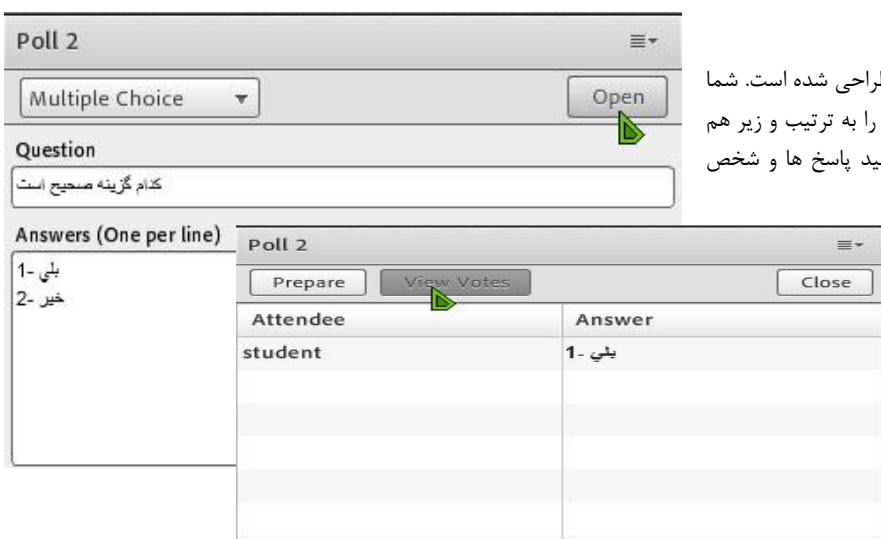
Poll 2

Multiple Choice

Open

Question

کدام گزینه صحیح است

Answers (One per line)

1- بلی
2- خیر

Poll 2

Prepare

View Votes

Close

| Attendee | Answer |
|---|---|
| student | 1- بلی |

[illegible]راحی شده است. شما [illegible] را به ترتیب و زیر هم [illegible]ید پاسخ ها و شخص